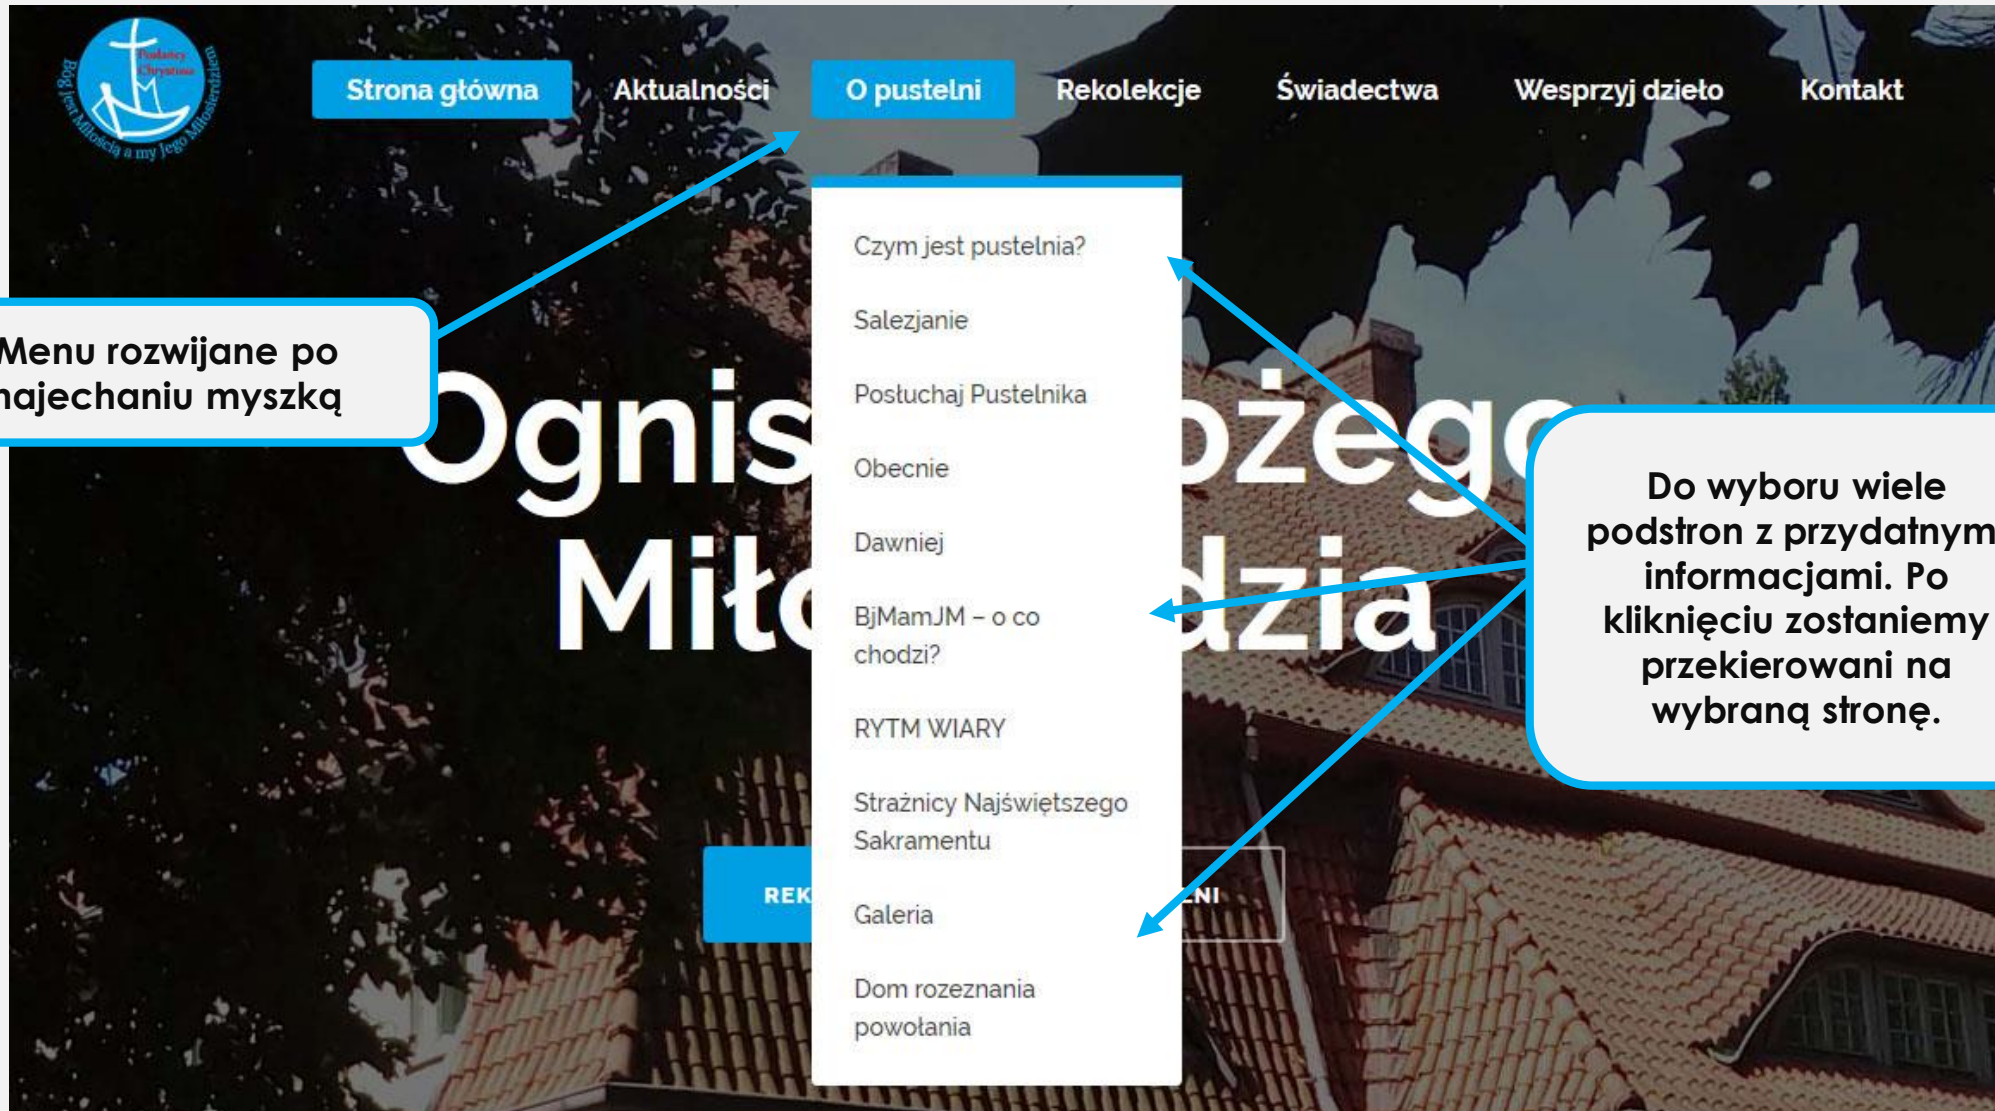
Podańcy Chrystusa
Bóg jest Miłością a my Jego Miłosierdziem

Strona główna
Aktualności
O pustelni
Rekolekcje
Świadectwa
Wesprzyj dzieło
Kontakt

Menu rozwijane po najechaniu myszką

Czym jest pustelnia?
Salezjanie
Posłuchaj Pustelnika
Obecnie
Dawniej
BjMamJM – o co chodzi?
RYTM WIARY
Strażnicy Najświętszego Sakramentu
Galeria
Dom rozeznania powołania

Ognis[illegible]ożego
Miło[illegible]dzia

REK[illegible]
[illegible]NI

Do wyboru wiele podstron z przydatnym informacjami. Po kliknięciu zostaniemy przekierowani na wybraną stronę.